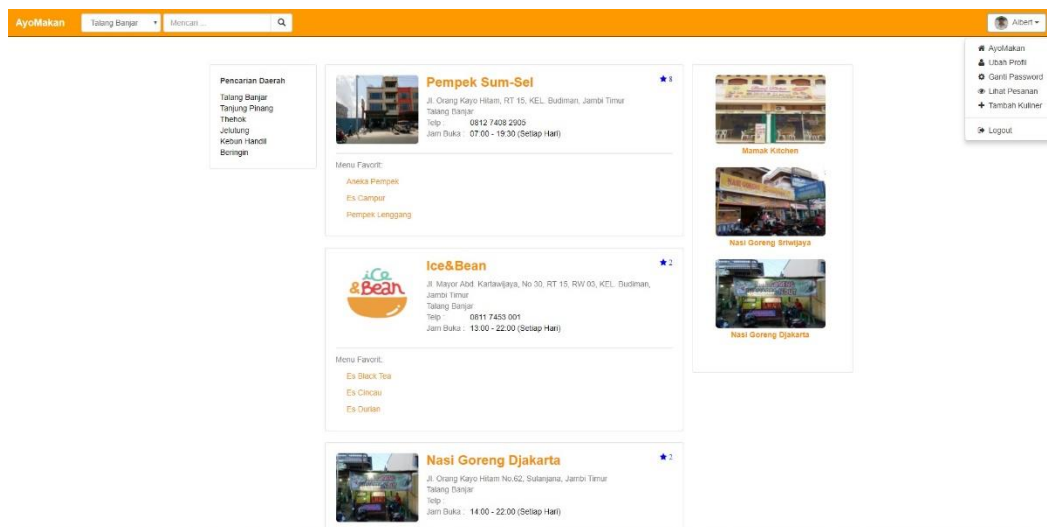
AyoMakan Talang Banjar Mencari ...

Albert

AyoMakan
Ubah Profil
Ganti Password
Lihat Pesanan
Tambah Kuliner
Logout

Pencarian Daerah
Talang Banjar
Tanjung Pinang
Thehok
Jelutung
Kebun Handil
Beringin

Pempek Sum-Sel
8
Jl. Orang Kayo Hitam, RT 15, KEL. Budiman, Jambi Timur
Talang Banjar
Telp : 0812 7408 2905
Jam Buka : 07:00 - 19:30 (Setiap Hari)

Menu Favorit:
Aneka Pempek
Es Campur
Pempek Lenggang

Ice&Bean
2
Jl. Mayor Abd. Kartawijaya, No 30, RT 15, RW 03, KEL. Budiman, Jambi Timur
Talang Banjar
Telp : 0811 7453 001
Jam Buka : 13:00 - 22:00 (Setiap Hari)

Menu Favorit:
Es Black Tea
Es Cincau
Es Durian

Nasi Goreng Djakarta
2
Jl. Orang Kayo Hitam No.62, Sulanjana, Jambi Timur
Talang Banjar
Telp :
Jam Buka : 14:00 - 22:00 (Setiap Hari)

Mamak Kitchen
Nasi Goreng Sriwijaya
Nasi Goreng Djakarta